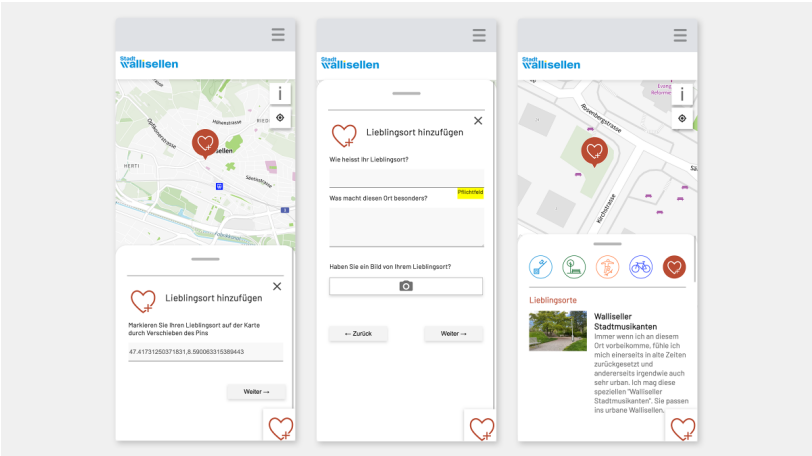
Stadt wallisellen

i

Hörnlistrasse

Opfikonerstrasse

HERTI

RIED

Wallisellen

Säntisstrasse

Lieblingsort hinzufügen

Markieren Sie Ihren Lieblingsort auf der Karte durch Verschieben des Pins

47.417312503718 31,8.590063315389443

Weiter →

Stadt wallisellen

Lieblingsort hinzufügen

Wie heisst Ihr Lieblingsort?

Pflichtfeld

Was macht diesen Ort besonders?

Haben Sie ein Bild von Ihrem Lieblingsort?

← Zurück

Weiter →

Stadt wallisellen

Evang. Reformie

i

Rosenbergstrasse

Kirchstrasse

Lieblingsorte

Walliseller Stadtmusikanten

Immer wenn ich an diesem Ort vorbeikomme, fühle ich mich einerseits in alte Zeiten zurückgesetzt und andererseits irgendwie auch sehr urban. Ich mag diese speziellen "Walliseller Stadtmusikanten". Sie passen ins urbane Wallisellen.